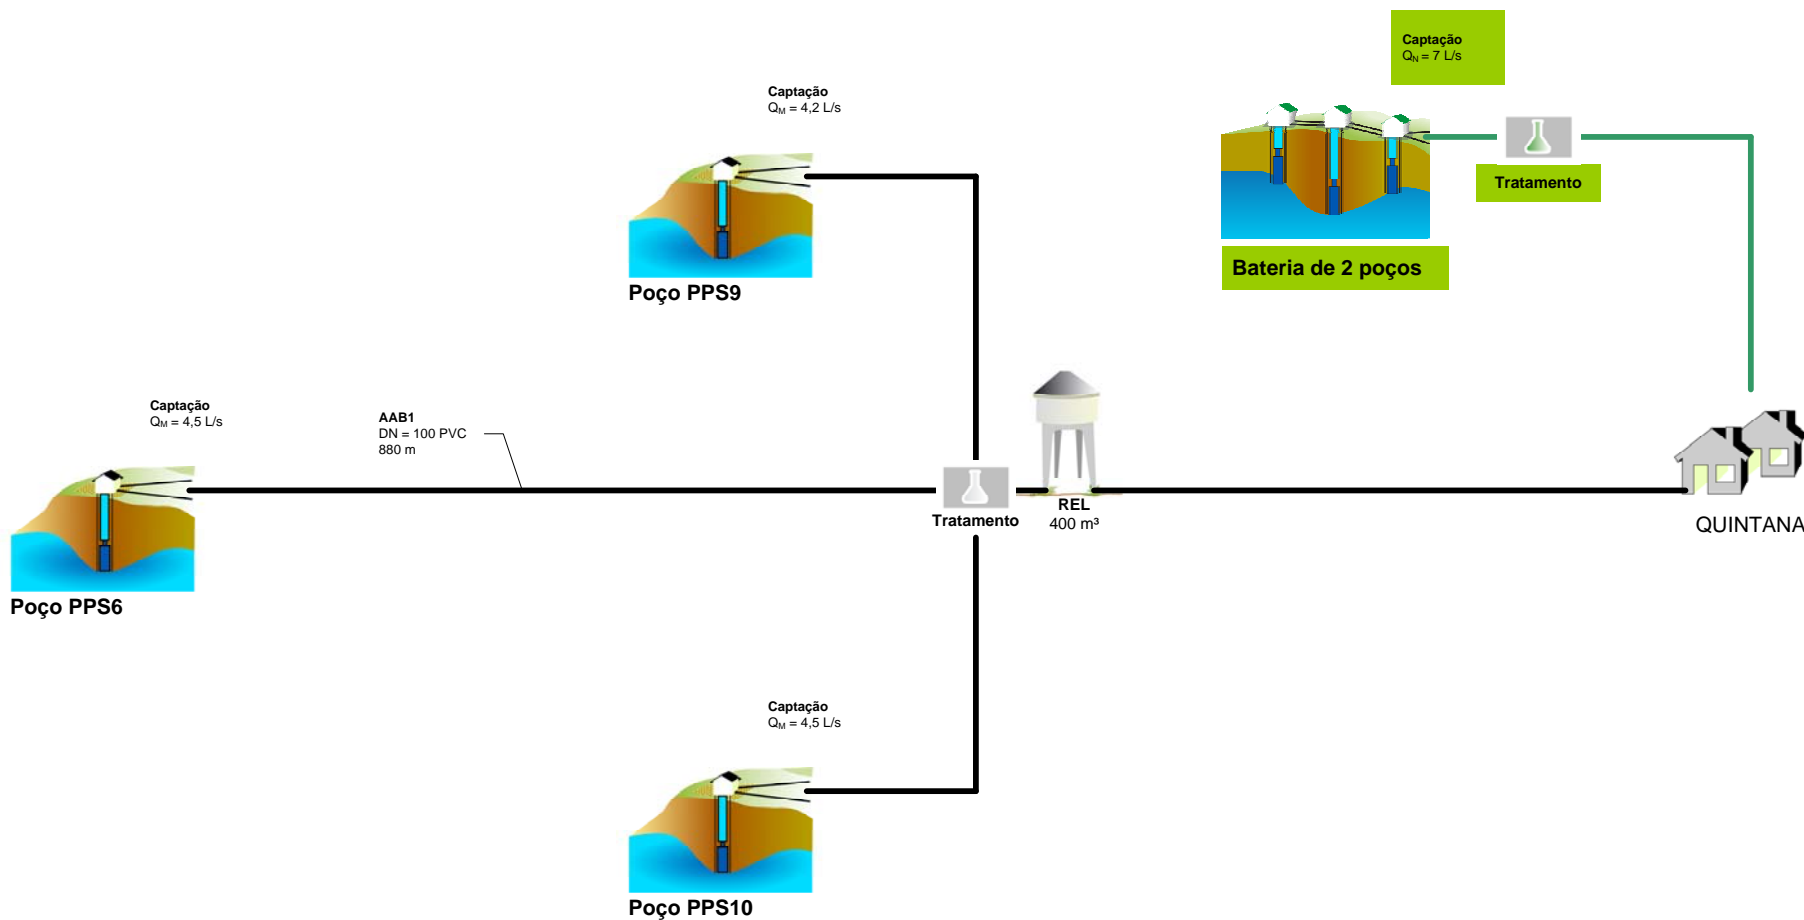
Captação
$Q_N$ = 7 L/s

Captação
$Q_M$ = 4,2 L/s

Tratamento

Bateria de 2 poços

Poço PPS9

Captação
$Q_M$ = 4,5 L/s

AAB1
DN = 100 PVC
880 m

Tratamento

REL
400 m³

QUINTANA

Poço PPS6

Captação
$Q_M$ = 4,5 L/s

Poço PPS10